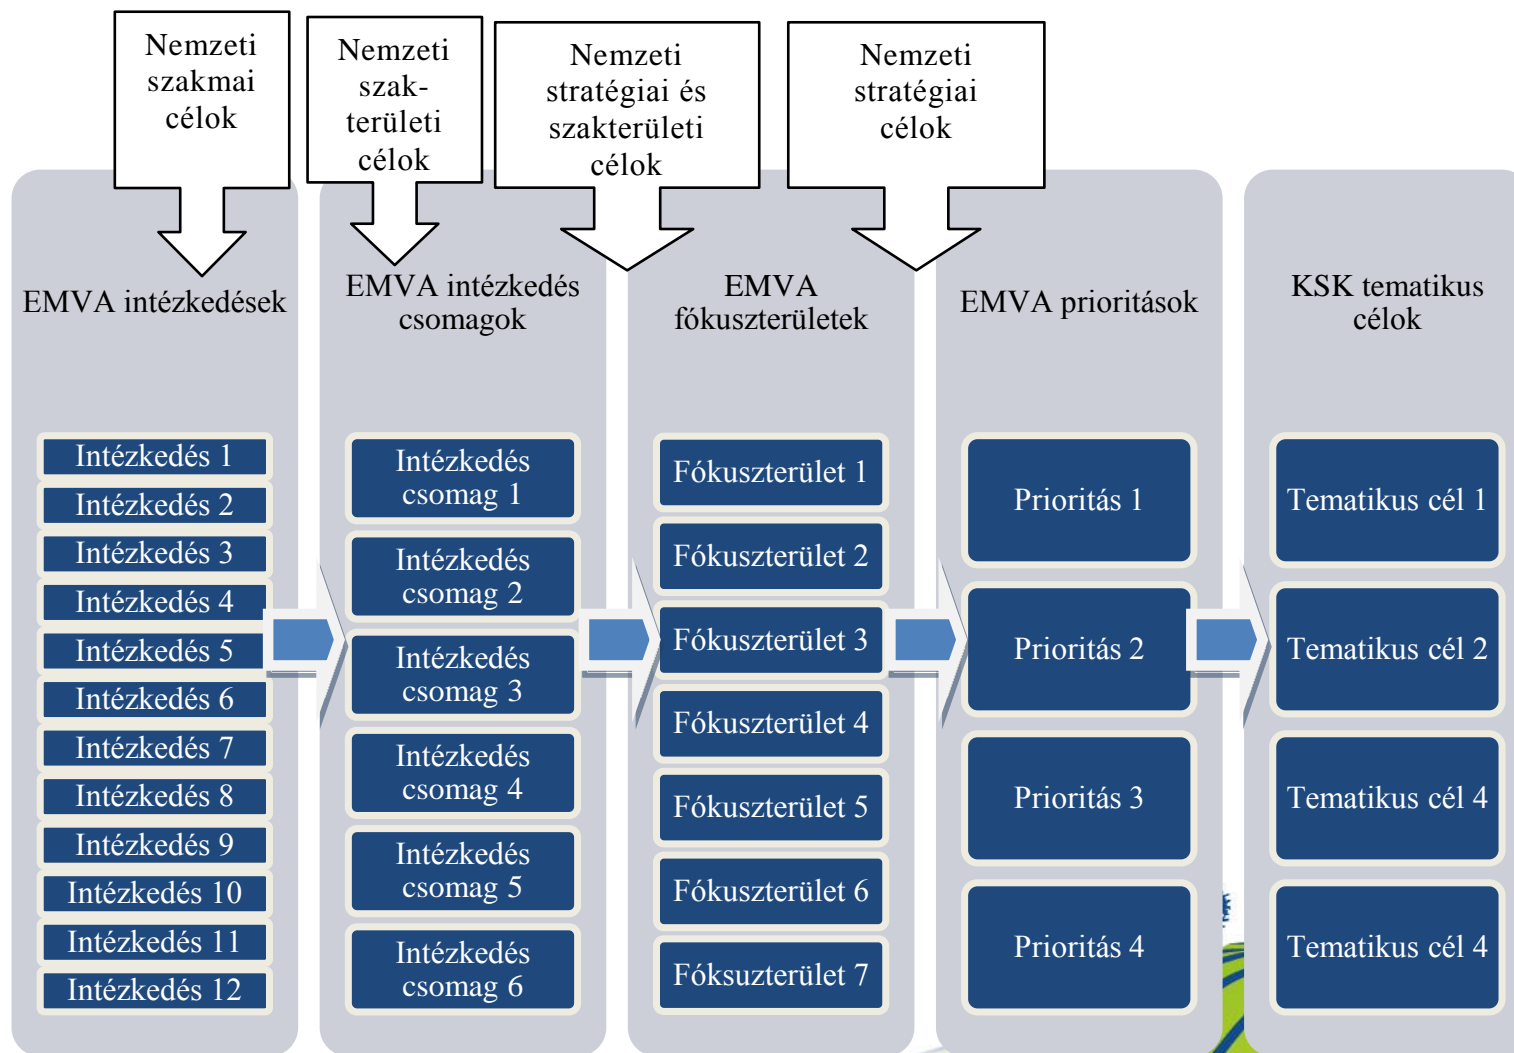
Nemzeti szakmai célok

Nemzeti szakterületi célok

Nemzeti stratégiai és szakterületi célok

Nemzeti stratégiai célok

EMVA intézkedések

Intézkedés 1
Intézkedés 2
Intézkedés 3
Intézkedés 4
Intézkedés 5
Intézkedés 6
Intézkedés 7
Intézkedés 8
Intézkedés 9
Intézkedés 10
Intézkedés 11
Intézkedés 12

EMVA intézkedés csomagok

Intézkedés csomag 1
Intézkedés csomag 2
Intézkedés csomag 3
Intézkedés csomag 4
Intézkedés csomag 5
Intézkedés csomag 6

EMVA fókuszterületek

Fókuszterület 1
Fókuszterület 2
Fókuszterület 3
Fókuszterület 4
Fókuszterület 5
Fókuszterület 6
Fóksuzterület 7

EMVA prioritások

Prioritás 1
Prioritás 2
Prioritás 3
Prioritás 4

KSK tematikus célok

Tematikus cél 1
Tematikus cél 2
Tematikus cél 4
Tematikus cél 4